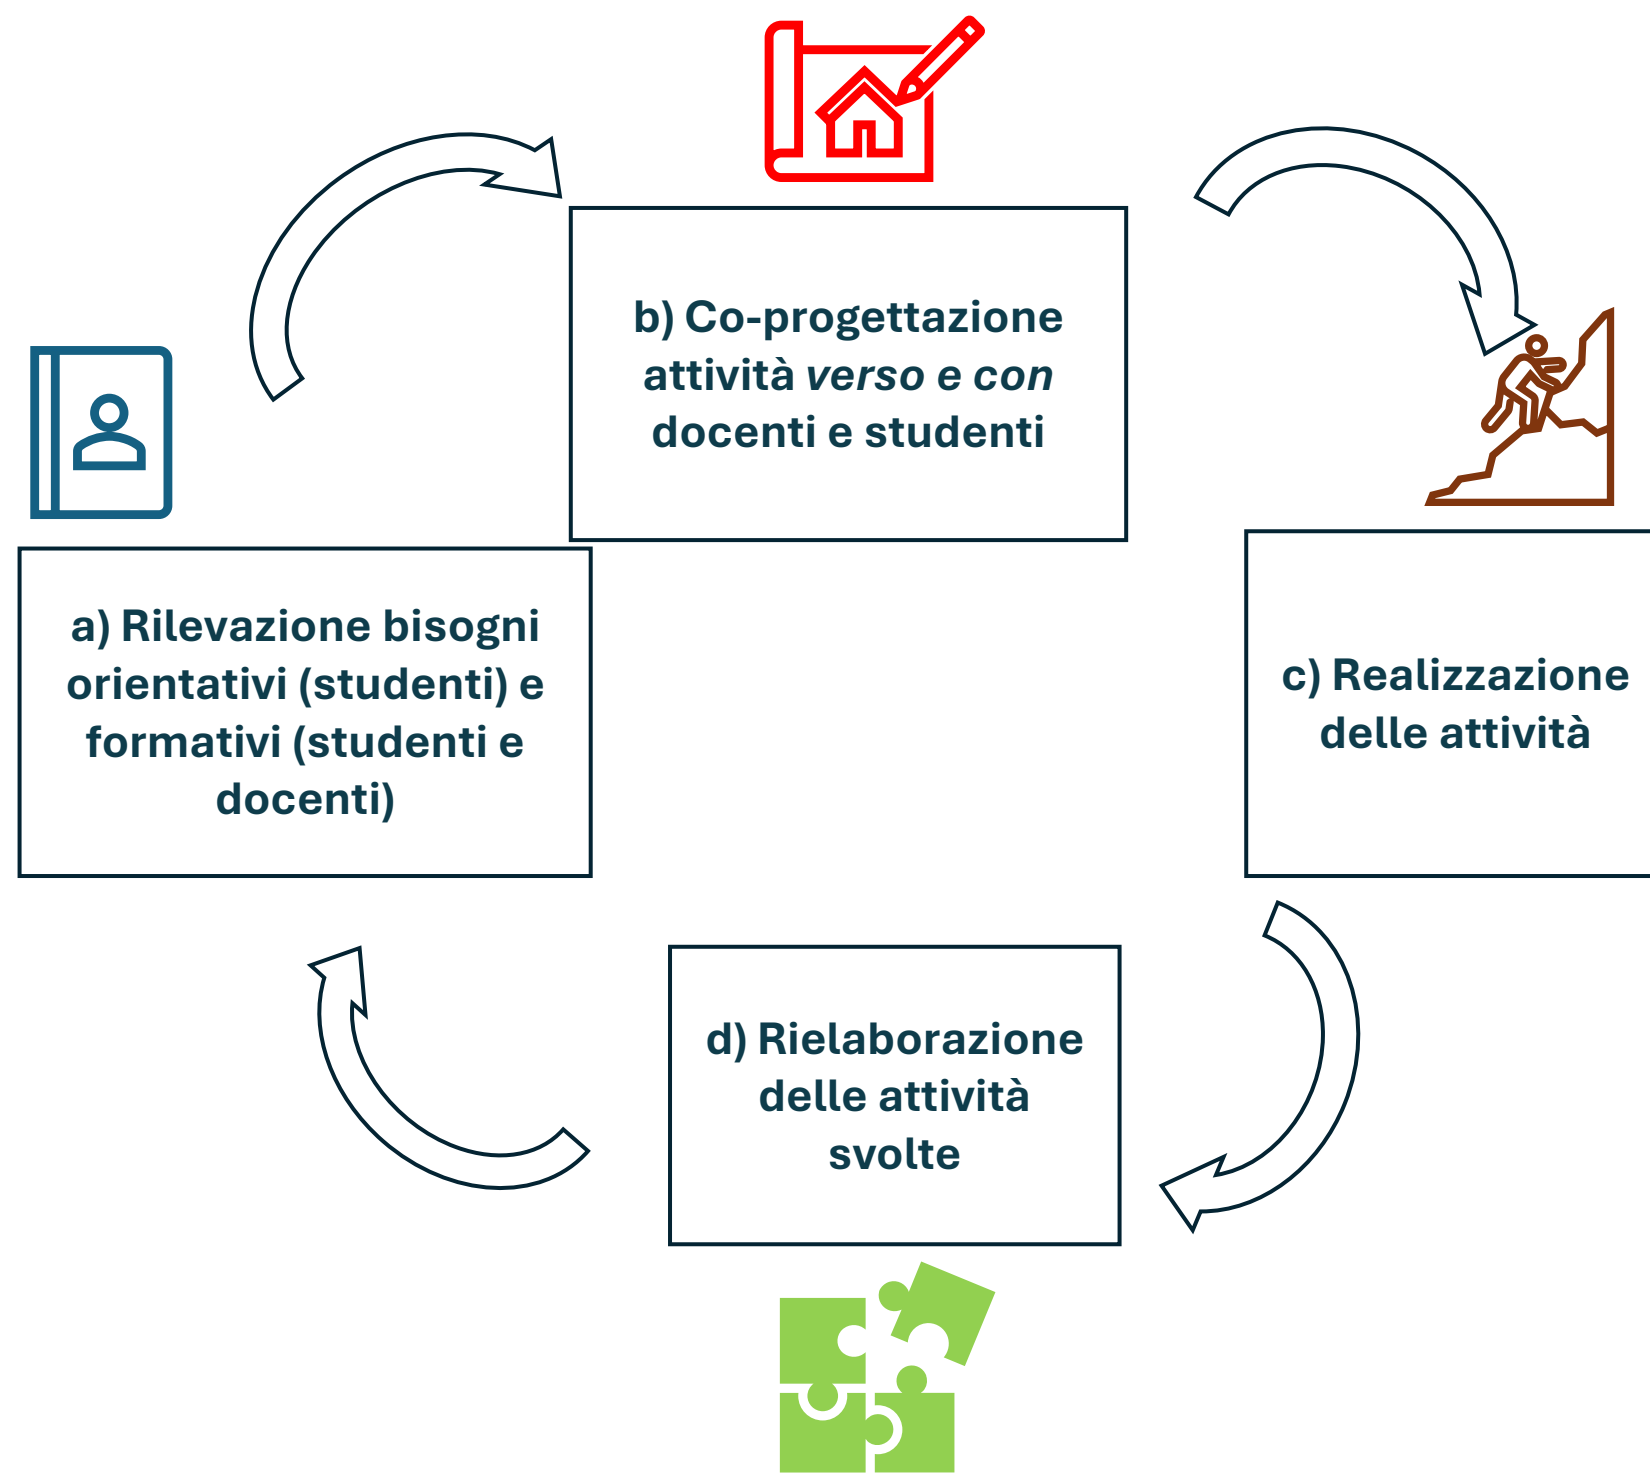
b) Co-progettazione attività *verso e con* docenti e studenti

a) Rilevazione bisogni orientativi (studenti) e formativi (studenti e docenti)

c) Realizzazione delle attività

d) Rielaborazione delle attività svolte